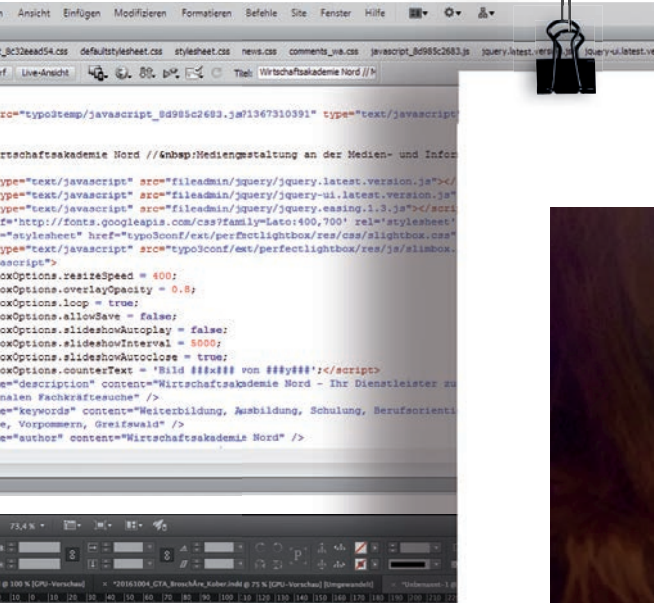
Ansicht Einfügen Modifizieren Formatieren Befehle Site Fenster Hilfe

_8c32eaad54.css defaultstylesheet.css stylesheet.css news.css comments_wa.css javascript_8d985c2683.js jquery.latest.version.js jquery-ui.latest.ve

f Live-Ansicht Titel: Wirtschaftsakademie Nord // M

src="typo3temp/javascript_8d985c2683.js?1367310391" type="text/javascript

rtschaftsakademie Nord //&nbsp;Mediengestaltung an der Medien- und Infor

ype="text/javascript" src="fileadmin/jquery/jquery.latest.version.js"></
ype="text/javascript" src="fileadmin/jquery/jquery-ui.latest.version.js"
ype="text/javascript" src="fileadmin/jquery/jquery.easing.1.3.js"></scri
="http://fonts.googleapis.com/css?family=Lato:400,700' rel="stylesheet'
="stylesheet" href="typo3conf/ext/perfectlightbox/res/css/slightbox.css"
ype="text/javascript" src="typo3conf/ext/perfectlightbox/res/js/slimbox.
ascript">
oxOptions.resizeSpeed = 400;
oxOptions.overlayOpacity = 0.8;
oxOptions.loop = true;
oxOptions.allowSave = false;
oxOptions.slideshowAutoplay = false;
oxOptions.slideshowInterval = 5000;
oxOptions.slideshowAutoclose = true;
oxOptions.counterText = 'Bild ###x### von ###y###';</script>
e="description" content="Wirtschaftsakademie Nord - Ihr Dienstleister zu
nalen Fachkräftesuche" />
e="keywords" content="Weiterbildung, Ausbildung, Schulung, Berufsorienti
e, Vorpommern, Greifswald" />
e="author" content="Wirtschaftsakademie Nord" />

73,4 %

@ 100 % [GPU-Vorschau] × *20161004_GTA_BroschAre_Kober.indd @ 75 % [GPU-Vorschau] [Umgewandelt] × *Unbenannt-1 @